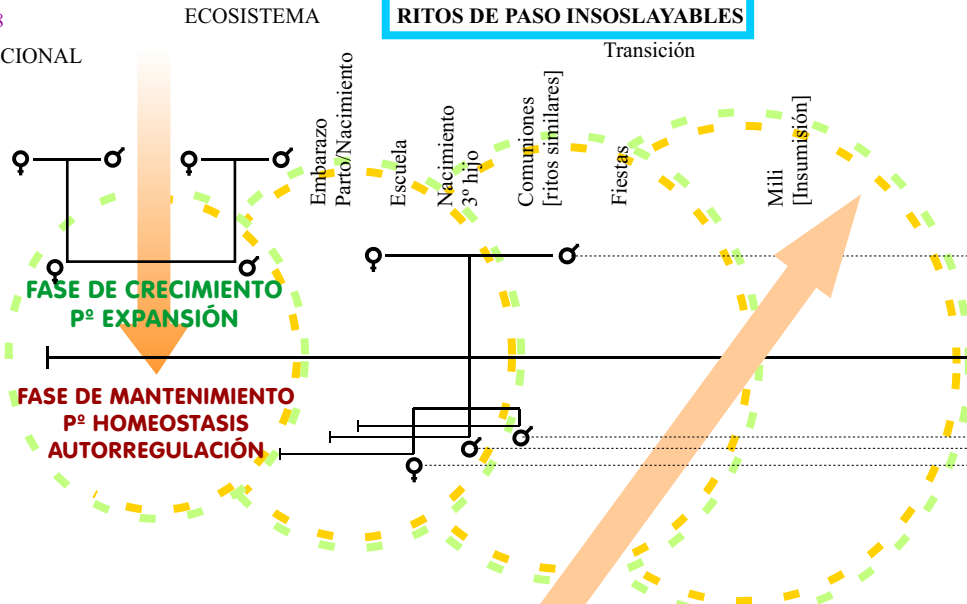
3

CIONAL

ECOSISTEMA

RITOS DE PASO INSOSLAYABLES

Transición

Embarazo
Parto/Nacimiento

Escuela

Nacimiento
3º hijo

Comuniones
[ritos similares]

Fiestas

Mili
[Insumisión]

FASE DE CRECIMIENTO
Pº EXPANSIÓN

FASE DE MANTENIMIENTO
Pº HOMEOSTASIS
AUTORREGULACIÓN